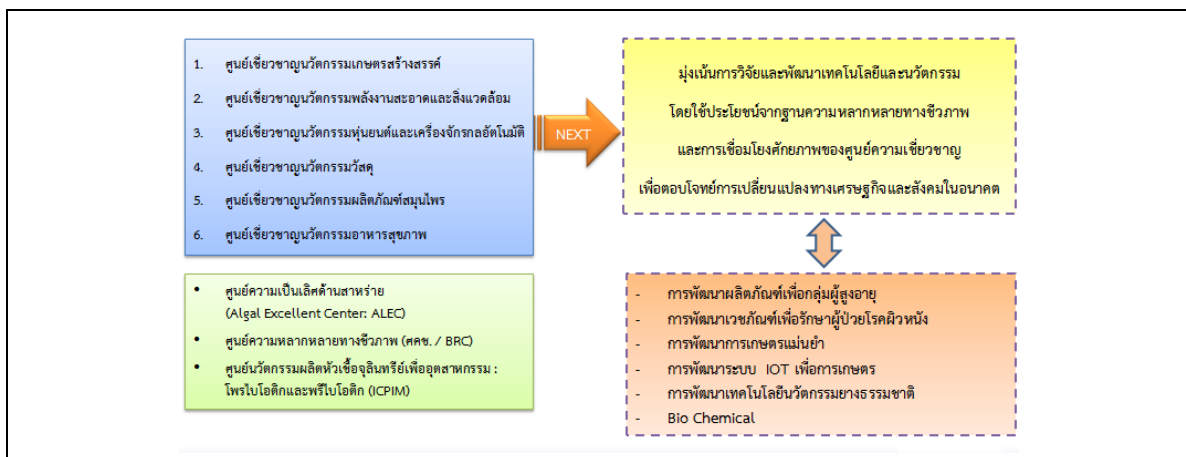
1. ศูนย์เชี่ยวชาญนวัตกรรมเกษตรสร้างสรรค์
2. ศูนย์เชี่ยวชาญนวัตกรรมพลังงานสะอาดและสิ่งแวดล้อม
3. ศูนย์เชี่ยวชาญนวัตกรรมหุ่นยนต์และเครื่องจักรกลอัตโนมัติ
4. ศูนย์เชี่ยวชาญนวัตกรรมวัสดุ
5. ศูนย์เชี่ยวชาญนวัตกรรมผลิตภัณฑ์สมุนไพร
6. ศูนย์เชี่ยวชาญนวัตกรรมอาหารสุขภาพ

NEXT

มุ่งเน้นการวิจัยและพัฒนาเทคโนโลยีและนวัตกรรม
โดยใช้ประโยชน์จากฐานความหลากหลายทางชีวภาพ
และการเชื่อมโยงศักยภาพของศูนย์ความเชี่ยวชาญ
เพื่อตอบโจทย์การเปลี่ยนแปลงทางเศรษฐกิจและสังคมในอนาคต

• ศูนย์ความเป็นเลิศด้านสาหร่าย (Algal Excellent Center: ALEC)
• ศูนย์ความหลากหลายทางชีวภาพ (ศคช. / BRC)
• ศูนย์นวัตกรรมผลิตหัวเชื้อจุลินทรีย์เพื่ออุตสาหกรรม : โพรไบโอติกและพรีไบโอติก (ICPIM)

- การพัฒนาผลิตภัณฑ์เพื่อกลุ่มผู้สูงอายุ
- การพัฒนาเวชภัณฑ์เพื่อรักษาผู้ป่วยโรคผิวหนัง
- การพัฒนาการเกษตรแม่นยำ
- การพัฒนาระบบ IOT เพื่อการเกษตร
- การพัฒนาเทคโนโลยีนวัตกรรมยางธรรมชาติ
- Bio Chemical